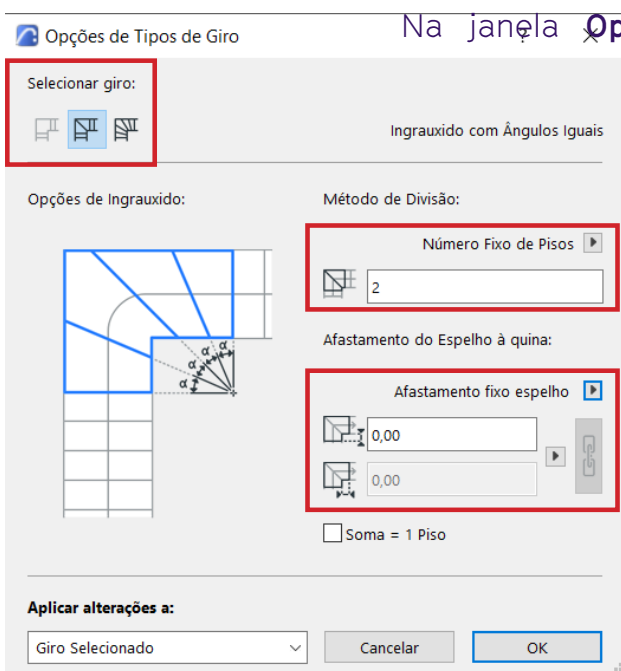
Opções de Tipos de Giro

Na janela Op

Selecionar giro:

Ingrauxido com Ângulos Iguais

Opções de Ingrauxido:

Método de Divisão:

Número Fixo de Pisos

2

α α α α α

Afastamento do Espelho à quina:

Afastamento fixo espelho

0,00

0,00

Soma = 1 Piso

Aplicar alterações a:

Giro Selecionado

Cancelar

OK